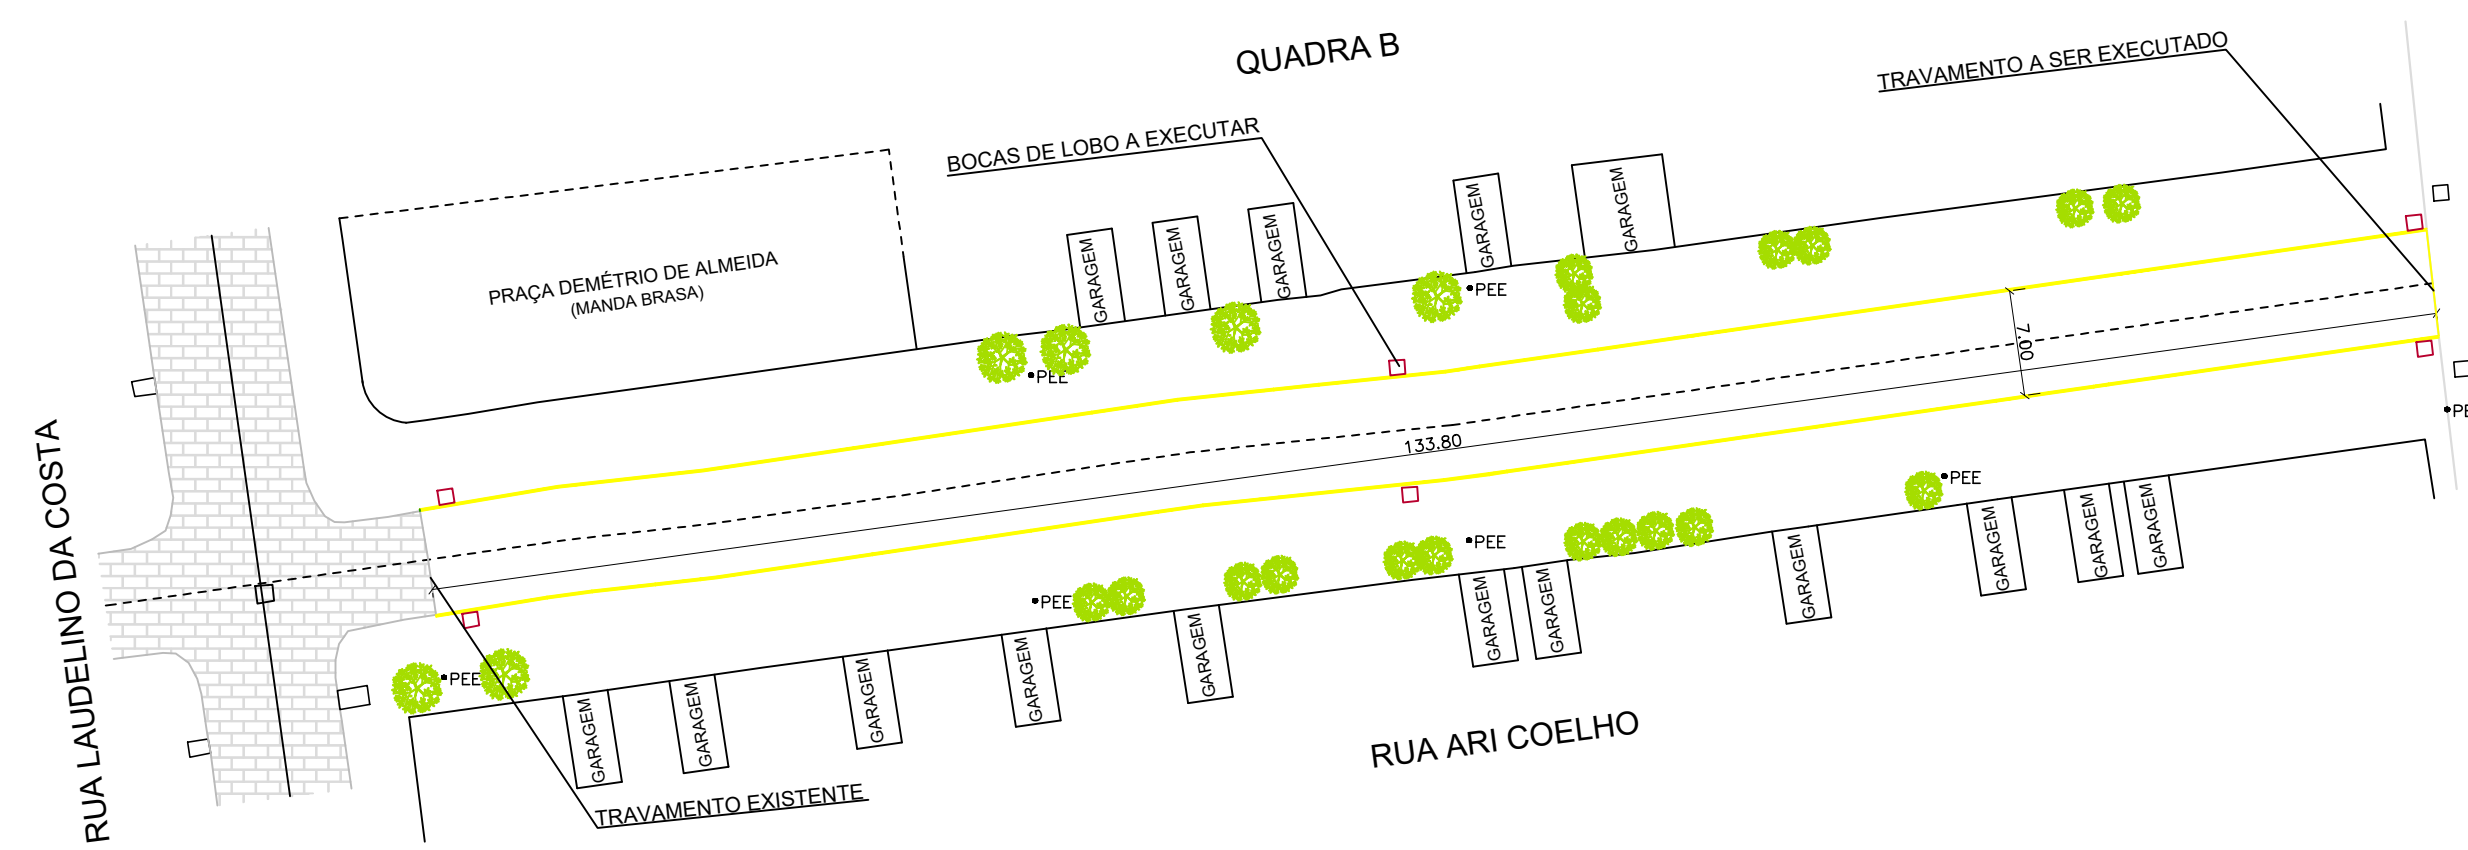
QUADRA B

TRAVAMENTO A SER EXECUTADO

BOCAS DE LOBO A EXECUTAR

PRAÇA DEMÉTRIO DE ALMEIDA
(MANDA BRASA)

GARAGEM
GARAGEM
GARAGEM
GARAGEM
GARAGEM

PEE
PEE

7.00

133.80

PE
PEE

PEE
PEE
PEE

GARAGEM
GARAGEM
GARAGEM
GARAGEM
GARAGEM
GARAGEM
GARAGEM
GARAGEM
GARAGEM
GARAGEM
GARAGEM
GARAGEM

RUA LAUDELINO DA COSTA

RUA ARI COELHO

TRAVAMENTO EXISTENTE